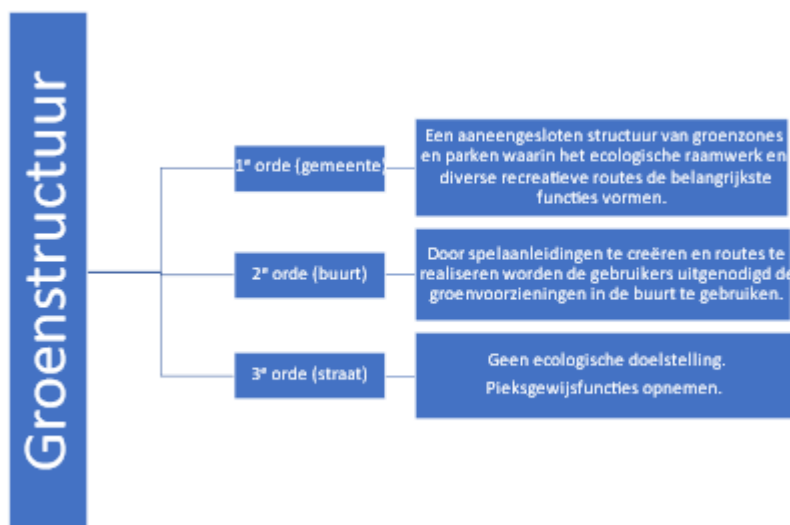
Groenstructuur

1$^e$ orde (gemeente)

Een aaneengesloten structuur van groenzones en parken waarin het ecologische raamwerk en diverse recreatieve routes de belangrijkste functies vormen.

2$^e$ orde (buurt)

Door spelaanleidingen te creëren en routes te realiseren worden de gebruikers uitgenodigd de groenvoorzieningen in de buurt te gebruiken.

3$^e$ orde (straat)

Geen ecologische doelstelling.
Pieksgewijsfuncties opnemen.